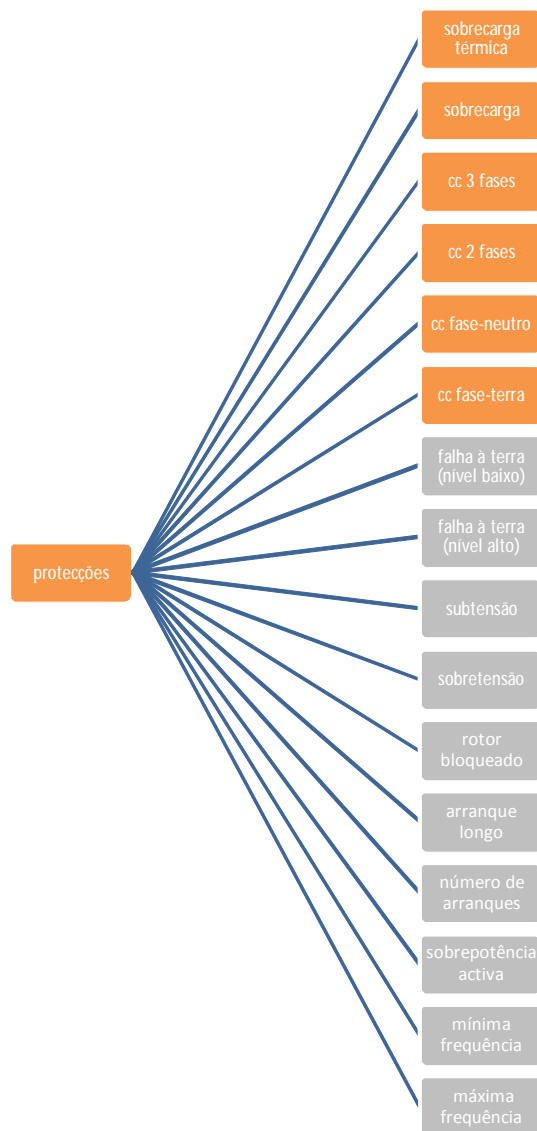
protecções

sobrecarga térmica

sobrecarga

cc 3 fases

cc 2 fases

cc fase-neutro

cc fase-terra

falha à terra (nível baixo)

falha à terra (nível alto)

subtensão

sobretensão

rotor bloqueado

arranque longo

número de arranques

sobrepotência activa

mínima frequência

máxima frequência